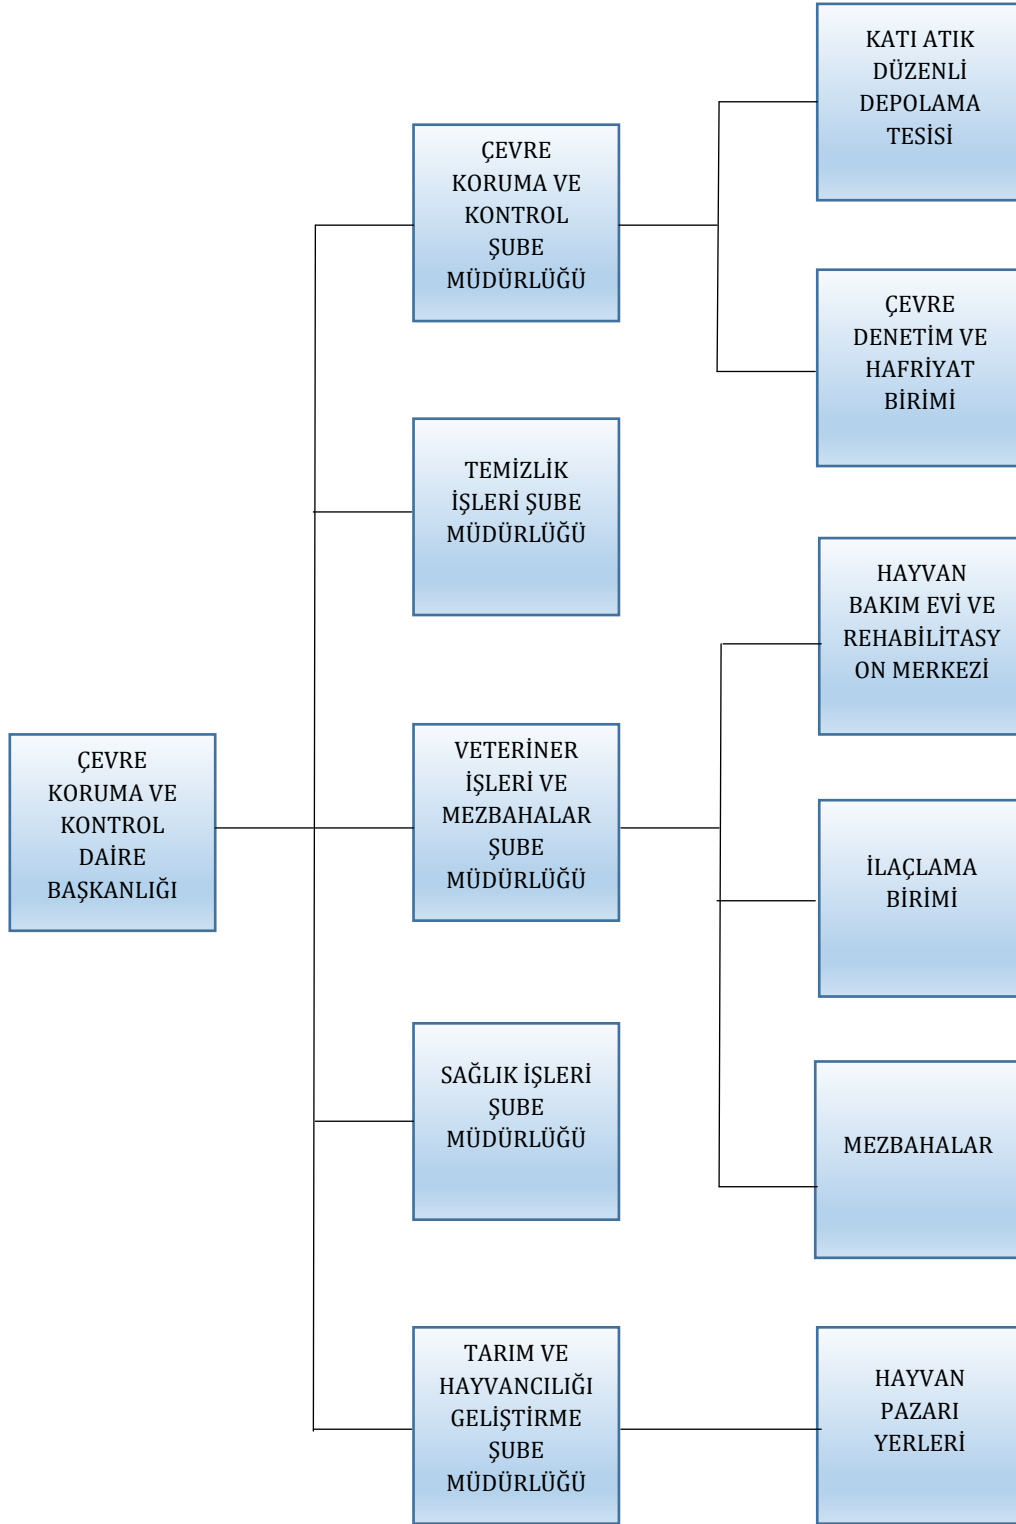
ÇEVRE KORUMA VE KONTROL DAİRE BAŞKANLIĞI

ÇEVRE KORUMA VE KONTROL ŞUBE MÜDÜRLÜĞÜ

KATI ATIK DÜZENLİ DEPOLAMA TESİSİ

ÇEVRE DENETİM VE HAFRİYAT BİRİMİ

TEMİZLİK İŞLERİ ŞUBE MÜDÜRLÜĞÜ

VETERİNER İŞLERİ VE MEZBAHALAR ŞUBE MÜDÜRLÜĞÜ

HAYVAN BAKIM EVİ VE REHABİLİTASY ON MERKEZİ

İLAÇLAMA BİRİMİ

MEZBAHALAR

SAĞLIK İŞLERİ ŞUBE MÜDÜRLÜĞÜ

TARIM VE HAYVANCILIĞI GELİŞTİRME ŞUBE MÜDÜRLÜĞÜ

HAYVAN PAZARI YERLERİ